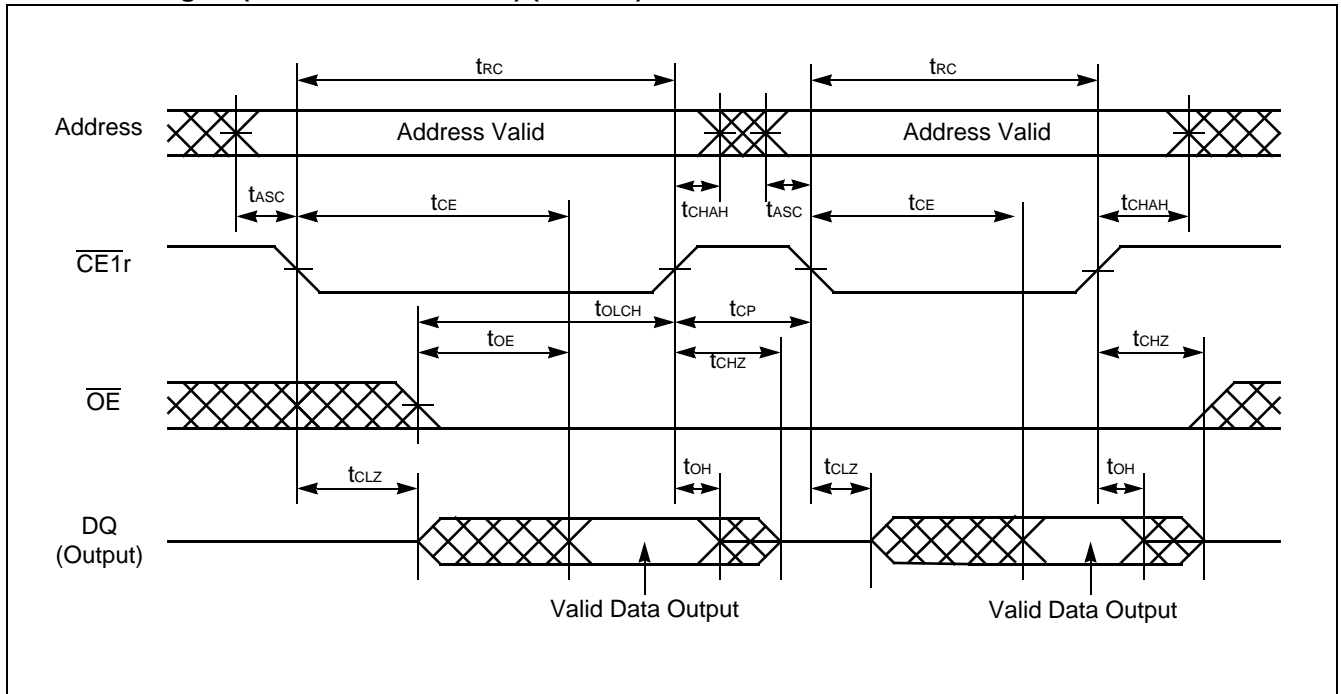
$t_{RC}$

$t_{RC}$

Address

Address Valid

Address Valid

$t_{ASC}$

$t_{CE}$

$t_{CHAH}$

$t_{ASC}$

$t_{CE}$

$t_{CHAH}$

$\overline{CE1}r$

$t_{OLCH}$

$t_{CP}$

$t_{OE}$

$t_{CHZ}$

$t_{CHZ}$

$\overline{OE}$

$t_{CLZ}$

$t_{OH}$

$t_{CLZ}$

$t_{OH}$

DQ (Output)

Valid Data Output

Valid Data Output